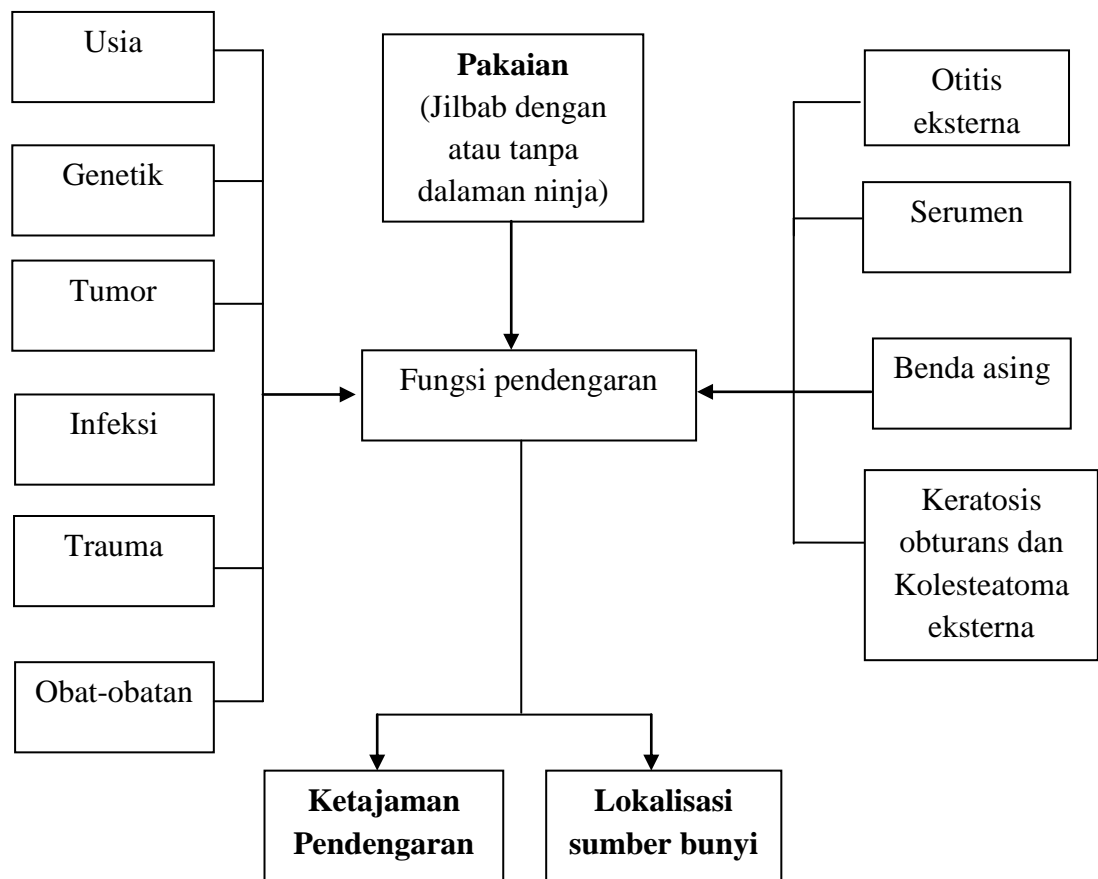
Usia

Genetik

Tumor

Infeksi

Trauma

Obat-obatan

**Pakaian**
(Jilbab dengan atau tanpa dalaman ninja)

Fungsi pendengaran

Otitis eksterna

Serumen

Benda asing

Keratosis obturans dan Kolesteatoma eksterna

**Ketajaman Pendengaran**

**Lokalisasi sumber bunyi**